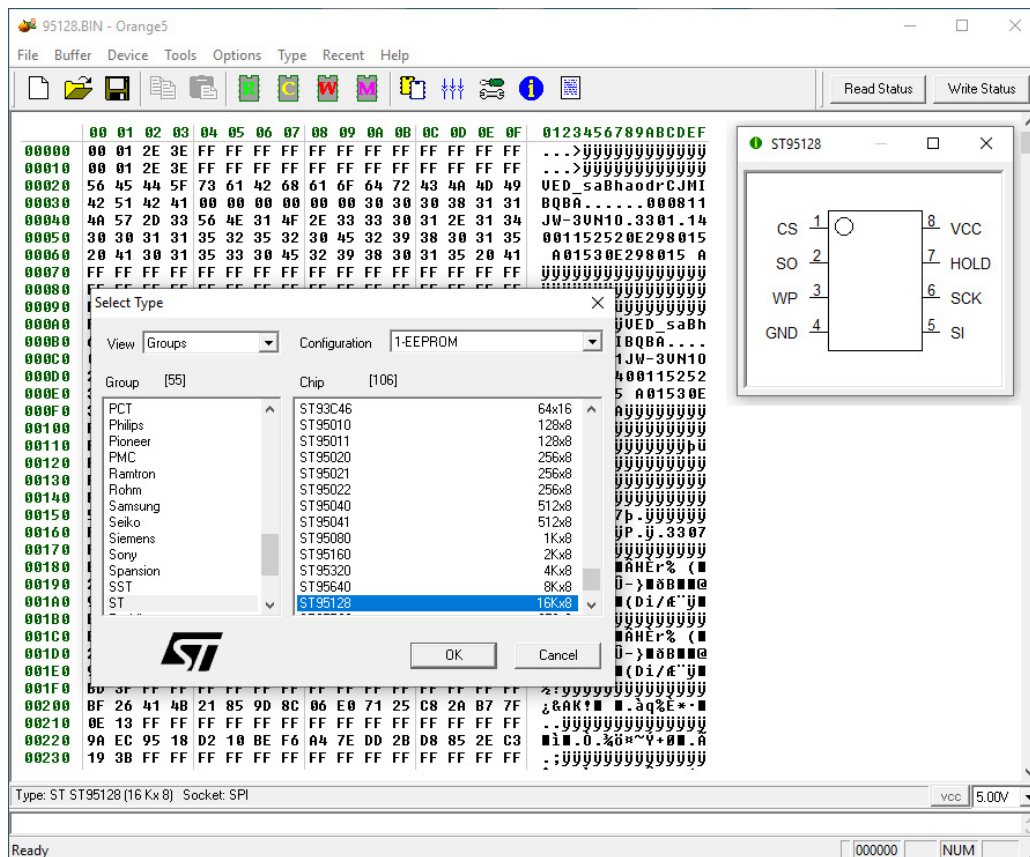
95128.BIN - Orange5

File Buffer Device Tools Options Type Recent Help

R C W M

Read Status Write Status

| | 00 01 02 03 | 04 05 06 07 | 08 09 0A 0B | 0C 0D 0E 0F | 0123456789ABCDEF |
|---|---|---|---|---|---|
| 00000 | 00 01 2E 3E | FF FF FF FF | FF FF FF FF | FF FF FF FF | ...>ÿÿÿÿÿÿÿÿÿÿÿÿ |
| 00010 | 00 01 2E 3E | FF FF FF FF | FF FF FF FF | FF FF FF FF | ...>ÿÿÿÿÿÿÿÿÿÿÿÿ |
| 00020 | 56 45 44 5F | 73 61 42 68 | 61 6F 64 72 | 43 4A 4D 49 | VED_saBhaodrCJMI |
| 00030 | 42 51 42 41 | 00 00 00 00 | 00 00 30 30 | 30 38 31 31 | BQBA......000811 |
| 00040 | 4A 57 2D 33 | 56 4E 31 4F | 2E 33 33 30 | 31 2E 31 34 | JW-3VN10.3301.14 |
| 00050 | 30 30 31 31 | 35 32 35 32 | 30 45 32 39 | 38 30 31 35 | 001152520E298015 |
| 00060 | 20 41 30 31 | 35 33 30 45 | 32 39 38 30 | 31 35 20 41 | A01530E298015 A |
| 00070 | FF FF FF FF | FF FF FF FF | FF FF FF FF | FF FF FF FF | ÿÿÿÿÿÿÿÿÿÿÿÿÿÿÿÿ |

00080 ÿÿÿÿÿÿÿÿ
00090 ÿÿÿÿÿÿÿÿ
000A0 ÿVED_saBh
000B0 IBQBA....
000C0 1JW-3VN10
000D0 400115252
000E0 5 A01530E
000F0 Aÿÿÿÿÿÿÿ
00100 ÿÿÿÿÿÿÿÿ
00110 ÿÿÿÿÿÿÿþü
00120 ÿÿÿÿÿÿÿÿ
00130 ÿÿÿÿÿÿÿÿ
00140 ÿÿÿÿÿÿÿÿ
00150 7þ.ÿÿÿÿÿ
00160 ÿP.ÿ.3307
00170 ÿÿÿÿÿÿÿÿ
00180 ■AHEr% (■
00190 Û-}■ðB■■@
001A0 ■(Di/æ¨ÿ■
001B0 ÿÿÿÿÿÿÿÿ
001C0 ■AHEr% (■
001D0 Û-}■ðB■■@
001E0 ■(Di/æ¨ÿ■
001F0 ½!ÿÿÿÿÿÿÿÿÿÿÿÿÿÿ

| 00200 | BF 26 41 4B | 21 85 9D 8C | 06 E0 71 25 | C8 2A B7 7F | ¿&AK!■ ■.àq%È*·■ |
| 00210 | 0E 13 FF FF | FF FF FF FF | FF FF FF FF | FF FF FF FF | ..ÿÿÿÿÿÿÿÿÿÿÿÿÿÿ |
| 00220 | 9A EC 95 18 | D2 10 BE F6 | A4 7E DD 2B | D8 85 2E C3 | ■ì■.Ò.¾ö¤~Ý+Ø■.Ã |
| 00230 | 19 3B FF FF | FF FF FF FF | FF FF FF FF | FF FF FF FF | .;ÿÿÿÿÿÿÿÿÿÿÿÿÿÿ |

Select Type

View Groups
Configuration 1-EEPROM

Group [55]
PCT
Philips
Pioneer
PMC
Ramtron
Rohm
Samsung
Seiko
Siemens
Sony
Spansion
SST
ST

Chip [106]
| ST93C46 | 64x16 |
|---|---|
| ST95010 | 128x8 |
| ST95011 | 128x8 |
| ST95020 | 256x8 |
| ST95021 | 256x8 |
| ST95022 | 256x8 |
| ST95040 | 512x8 |
| ST95041 | 512x8 |
| ST95080 | 1Kx8 |
| ST95160 | 2Kx8 |
| ST95320 | 4Kx8 |
| ST95640 | 8Kx8 |
| ST95128 | 16Kx8 |

OK Cancel

ST95128

CS 1
SO 2
WP 3
GND 4
8 VCC
7 HOLD
6 SCK
5 SI

Type: ST ST95128 (16 Kx 8) Socket: SPI
VCC 5.00V
Ready 000000 NUM